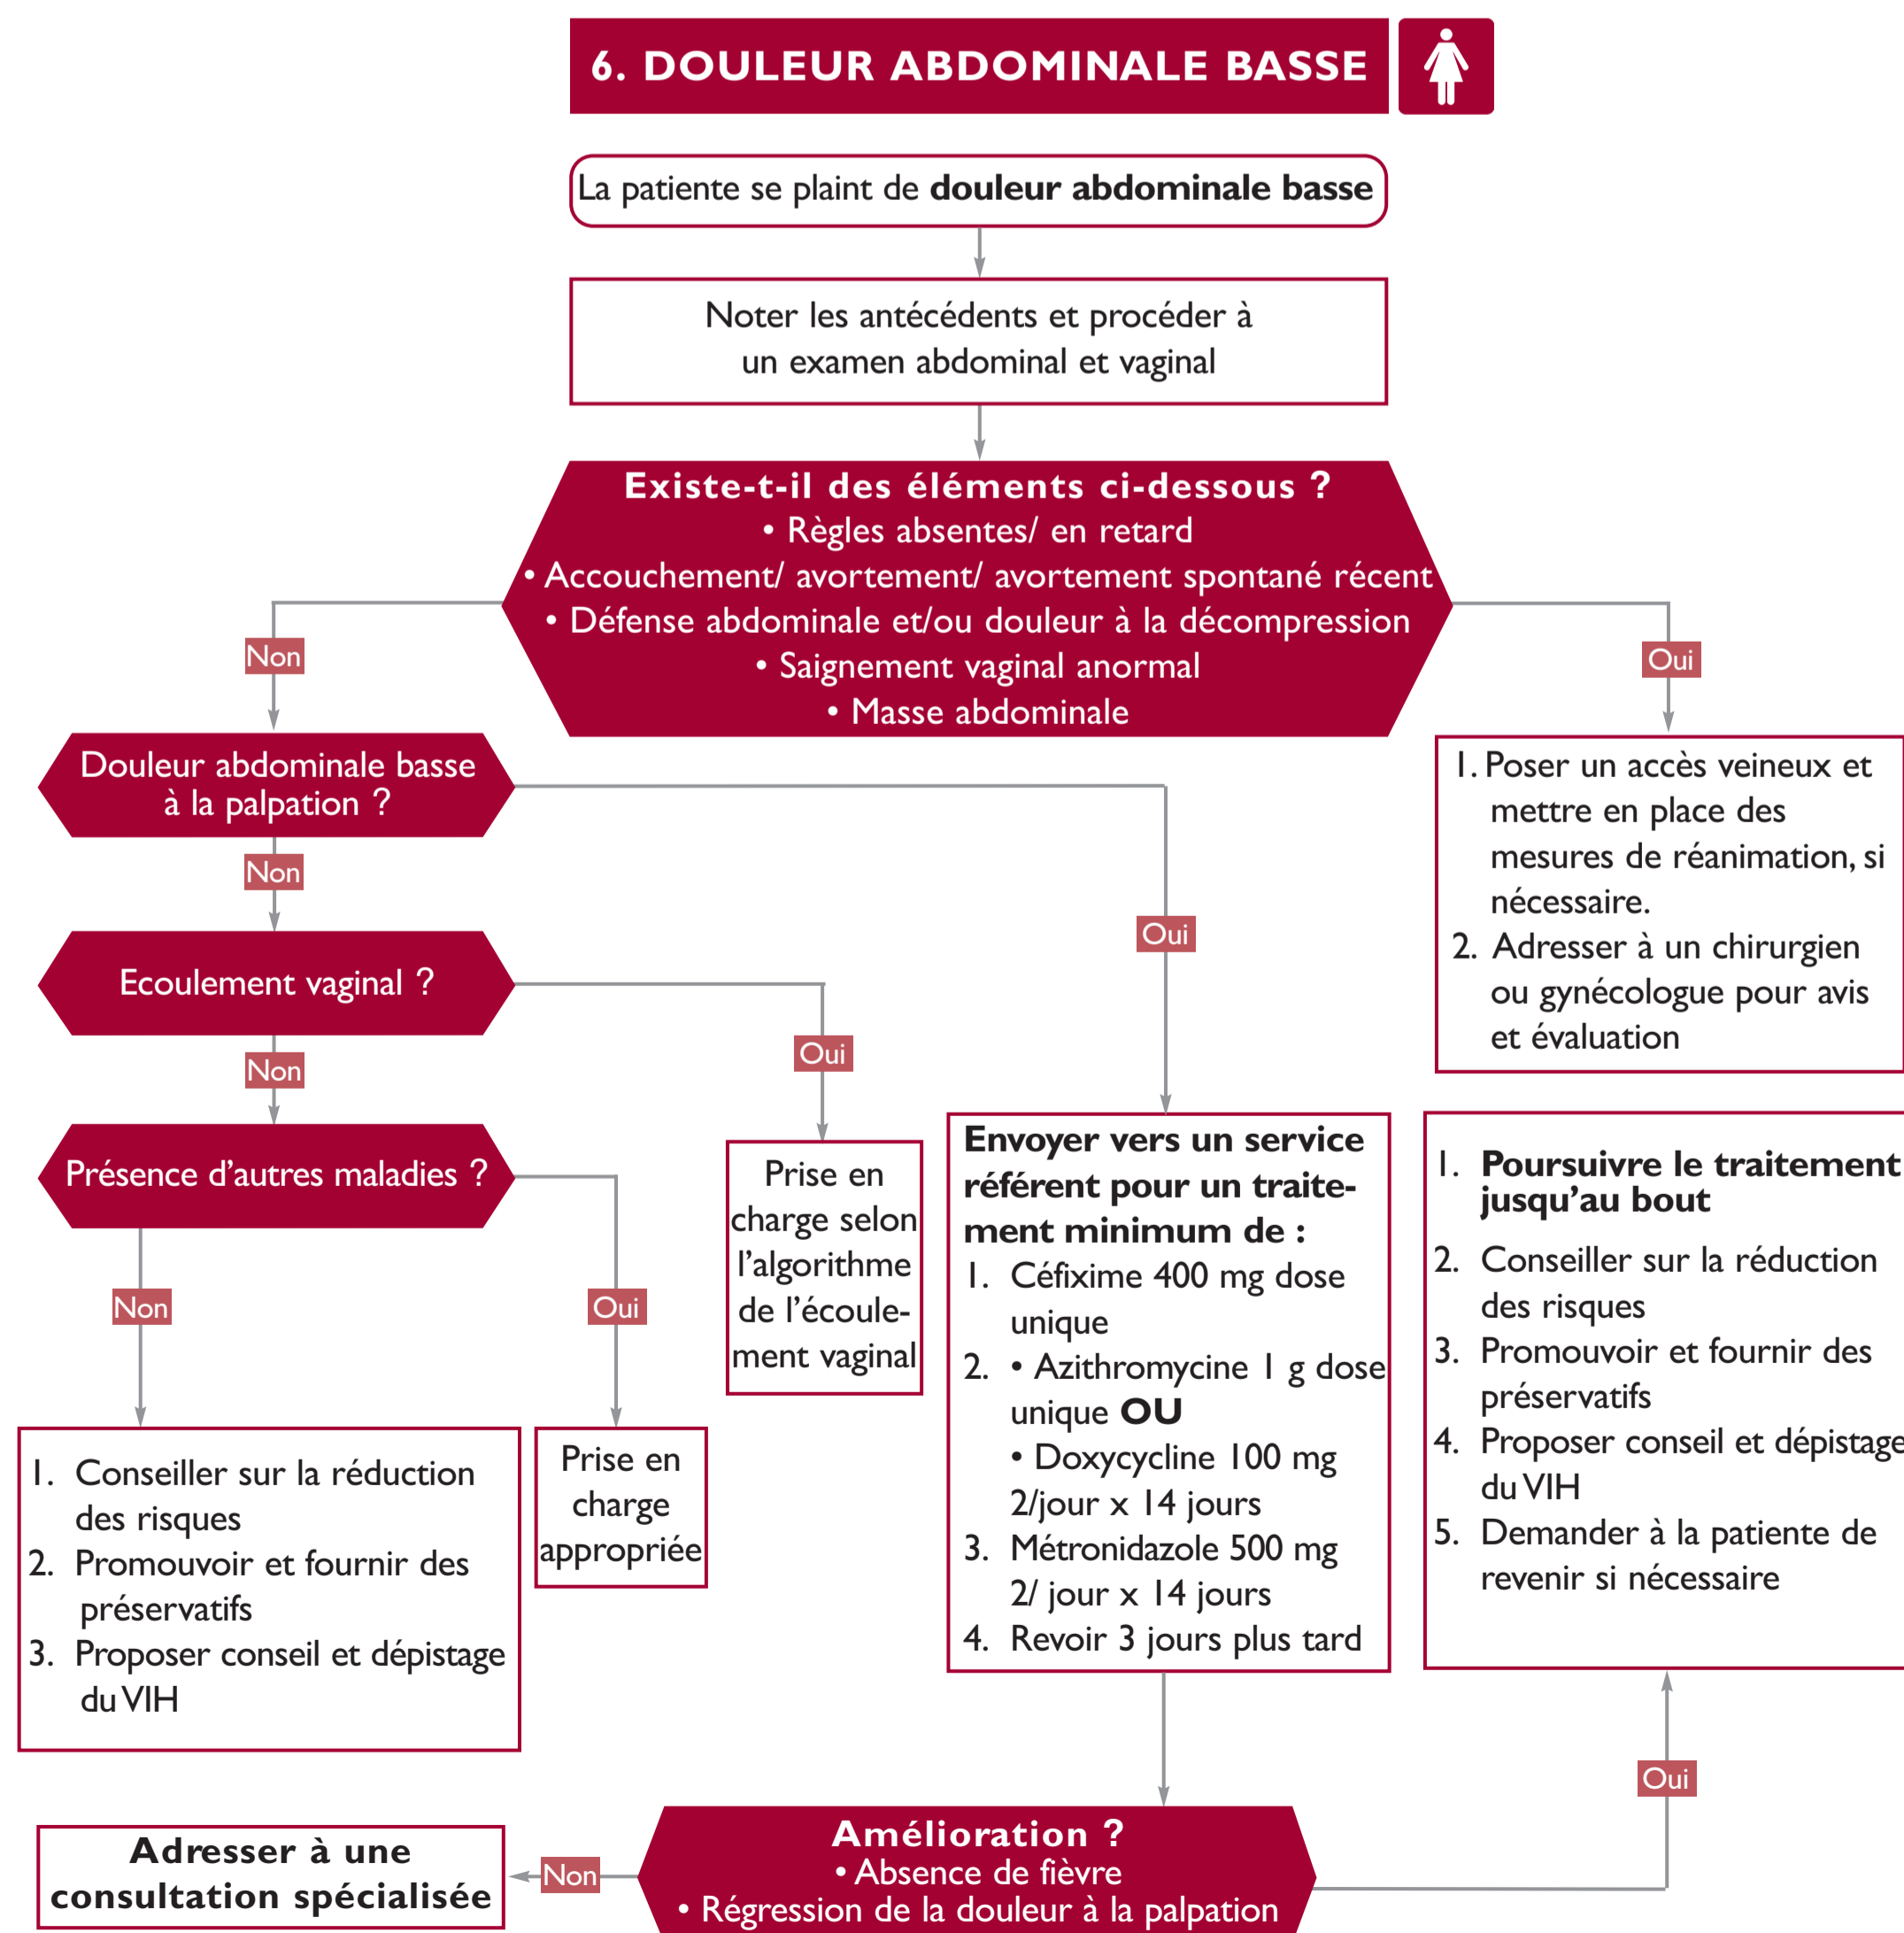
6. DOULEUR ABDOMINALE BASSE

La patiente se plaint de **douleur abdominale basse**

Noter les antécédents et procéder à un examen abdominal et vaginal

Existe-t-il des éléments ci-dessous ?
• Règles absentes/ en retard
• Accouchement/ avortement/ avortement spontané récent
• Défense abdominale et/ou douleur à la décompression
• Saignement vaginal anormal
• Masse abdominale

Non

Oui

1. Poser un accès veineux et mettre en place des mesures de réanimation, si nécessaire.
2. Adresser à un chirurgien ou gynécologue pour avis et évaluation

Douleur abdominale basse à la palpation ?

Non

Oui

Ecoulement vaginal ?

Non

Oui

Présence d'autres maladies ?

Non

Oui

Prise en charge selon l'algorithme de l'écoulement vaginal

Envoyer vers un service référent pour un traitement minimum de :
1. Céfixime 400 mg dose unique
2. • Azithromycine 1 g dose unique OU
• Doxycycline 100 mg 2/jour x 14 jours
3. Métronidazole 500 mg 2/ jour x 14 jours
4. Revoir 3 jours plus tard

1. Poursuivre le traitement jusqu'au bout
2. Conseiller sur la réduction des risques
3. Promouvoir et fournir des préservatifs
4. Proposer conseil et dépistage du VIH
5. Demander à la patiente de revenir si nécessaire

1. Conseiller sur la réduction des risques
2. Promouvoir et fournir des préservatifs
3. Proposer conseil et dépistage du VIH

Prise en charge appropriée

Oui

Adresser à une consultation spécialisée

Non

Amélioration ?
• Absence de fièvre
• Régression de la douleur à la palpation